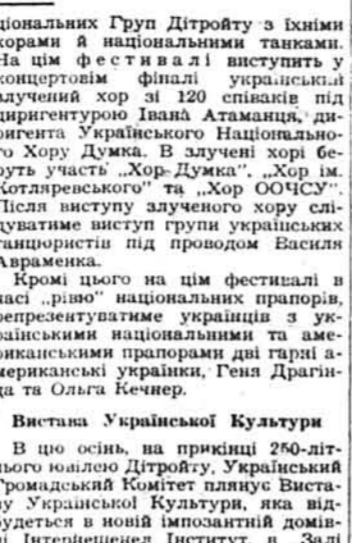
ціональних Груп Дітройту з їхніми хорами й національними танками. На цім фестивалі виступить у концертовім фіналі український злучений хор зі 120 співаків під диригентурою Івана Атаманця, диригента Українського Національного Хору Думка. В злученім хорі беруть участь „Хор Думка", „Хор ім. Котляревського" та „Хор ООЧСУ". Після виступу злученого хору слідуватиме виступ групи українських танцюристів під проводом Василя Авраменка.

Кромі цього на цім фестивалі в часі „рівю" національних прапорів, репрезентуватиме українців з українськими національними та американськими прапорами дві гарні американські українки, Геня Драгіна та Ольга Кечнер.

Вистава Української Культури

В цю осінь, на прикінці 250-літнього ювілею Дітройту, Український Громадський Комітет плянує Виставу Української Культури, яка відбудеться в новій імпозантній домівці Інтернешенел Інститут в Залі